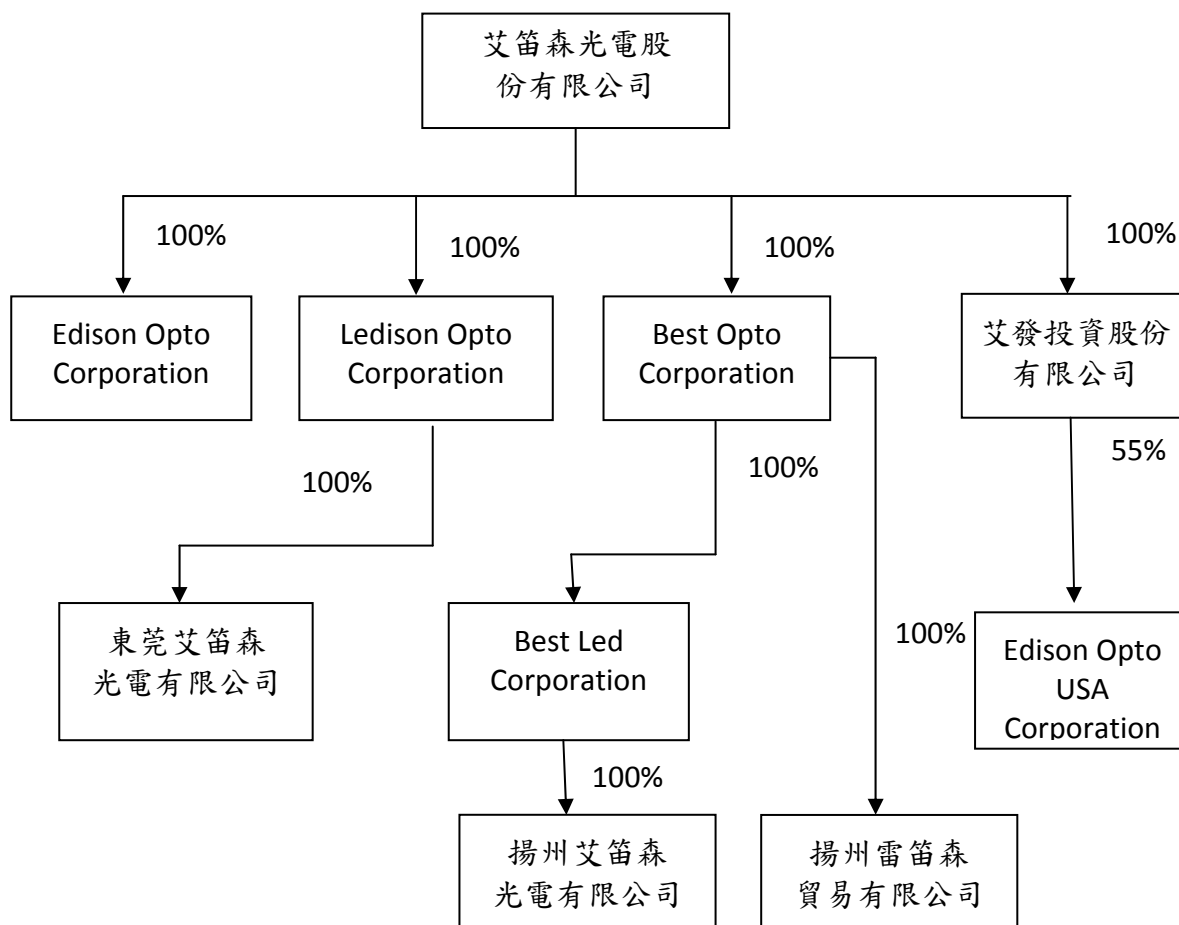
艾笛森光電股份有限公司

100%

100%

100%

100%

Edison Opto Corporation

Ledison Opto Corporation

Best Opto Corporation

艾發投資股份有限公司

100%

100%

55%

東莞艾笛森光電有限公司

Best Led Corporation

100%

Edison Opto USA Corporation

100%

揚州艾笛森光電有限公司

揚州雷笛森貿易有限公司